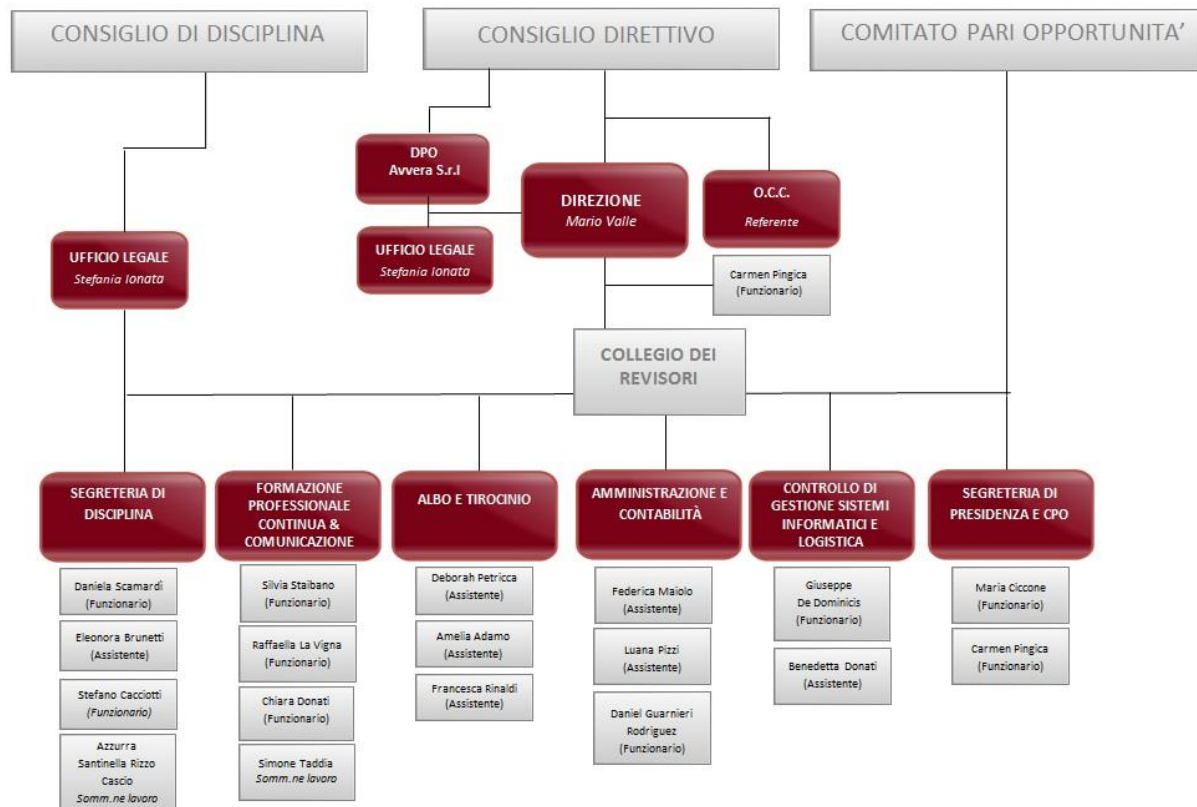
CONSIGLIO DI DISCIPLINA

CONSIGLIO DIRETTIVO

COMITATO PARI OPPORTUNITA'

DPO
Avvera S.r.l

DIREZIONE
Mario Valle

O.C.C.
Referente

UFFICIO LEGALE
Stefania Ionata

UFFICIO LEGALE
Stefania Ionata

Carmen Pingica
(Funzionario)

COLLEGIO DEI REVISORI

SEGRETERIA DI DISCIPLINA

Daniela Scamardi
(Funzionario)

Eleonora Brunetti
(Assistente)

Stefano Cacciotti
(Funzionario)

Azzurra Santinella Rizzo Cascio
Somm.ne lavoro

FORMAZIONE PROFESSIONALE CONTINUA & COMUNICAZIONE

Silvia Staibano
(Funzionario)

Raffaella La Vigna
(Funzionario)

Chiara Donati
(Funzionario)

Simone Taddia
Somm.ne lavoro

ALBO E TIROCINIO

Deborah Petricca
(Assistente)

Amelia Adamo
(Assistente)

Francesca Rinaldi
(Assistente)

AMMINISTRAZIONE E CONTABILITÀ

Federica Maiolo
(Assistente)

Luana Pizzi
(Assistente)

Daniel Guarnieri Rodriguez
(Funzionario)

CONTROLLO DI GESTIONE SISTEMI INFORMATICI E LOGISTICA

Giuseppe De Dominicis
(Funzionario)

Benedetta Donati
(Assistente)

SEGRETERIA DI PRESIDENZA E CPO

Maria Ciccone
(Funzionario)

Carmen Pingica
(Funzionario)